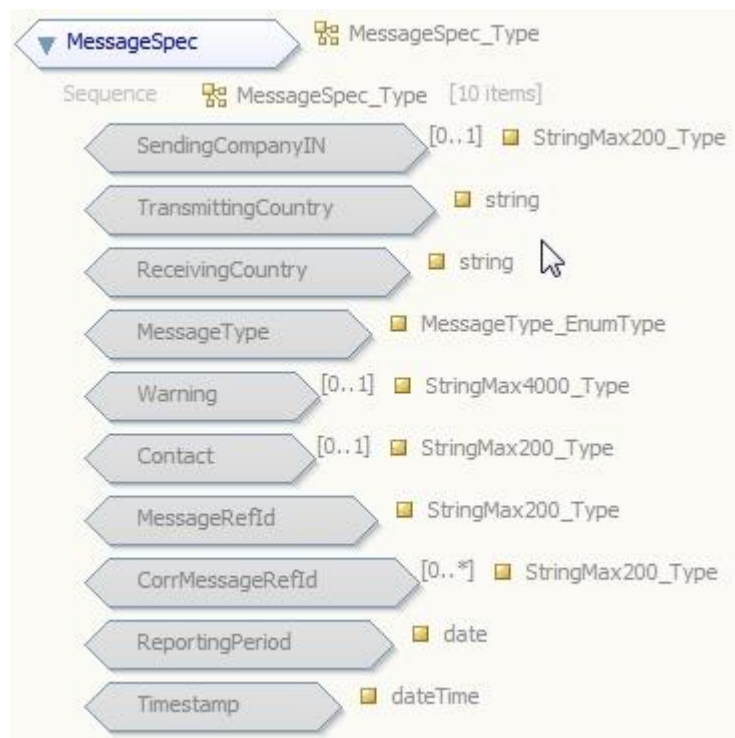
MessageSpec MessageSpec_Type

Sequence MessageSpec_Type [10 items]

SendingCompanyIN [0..1] StringMax200_Type

TransmittingCountry string

ReceivingCountry string

MessageType MessageType_EnumType

Warning [0..1] StringMax4000_Type

Contact [0..1] StringMax200_Type

MessageRefId StringMax200_Type

CorrMessageRefId [0..*] StringMax200_Type

ReportingPeriod date

Timestamp dateTime